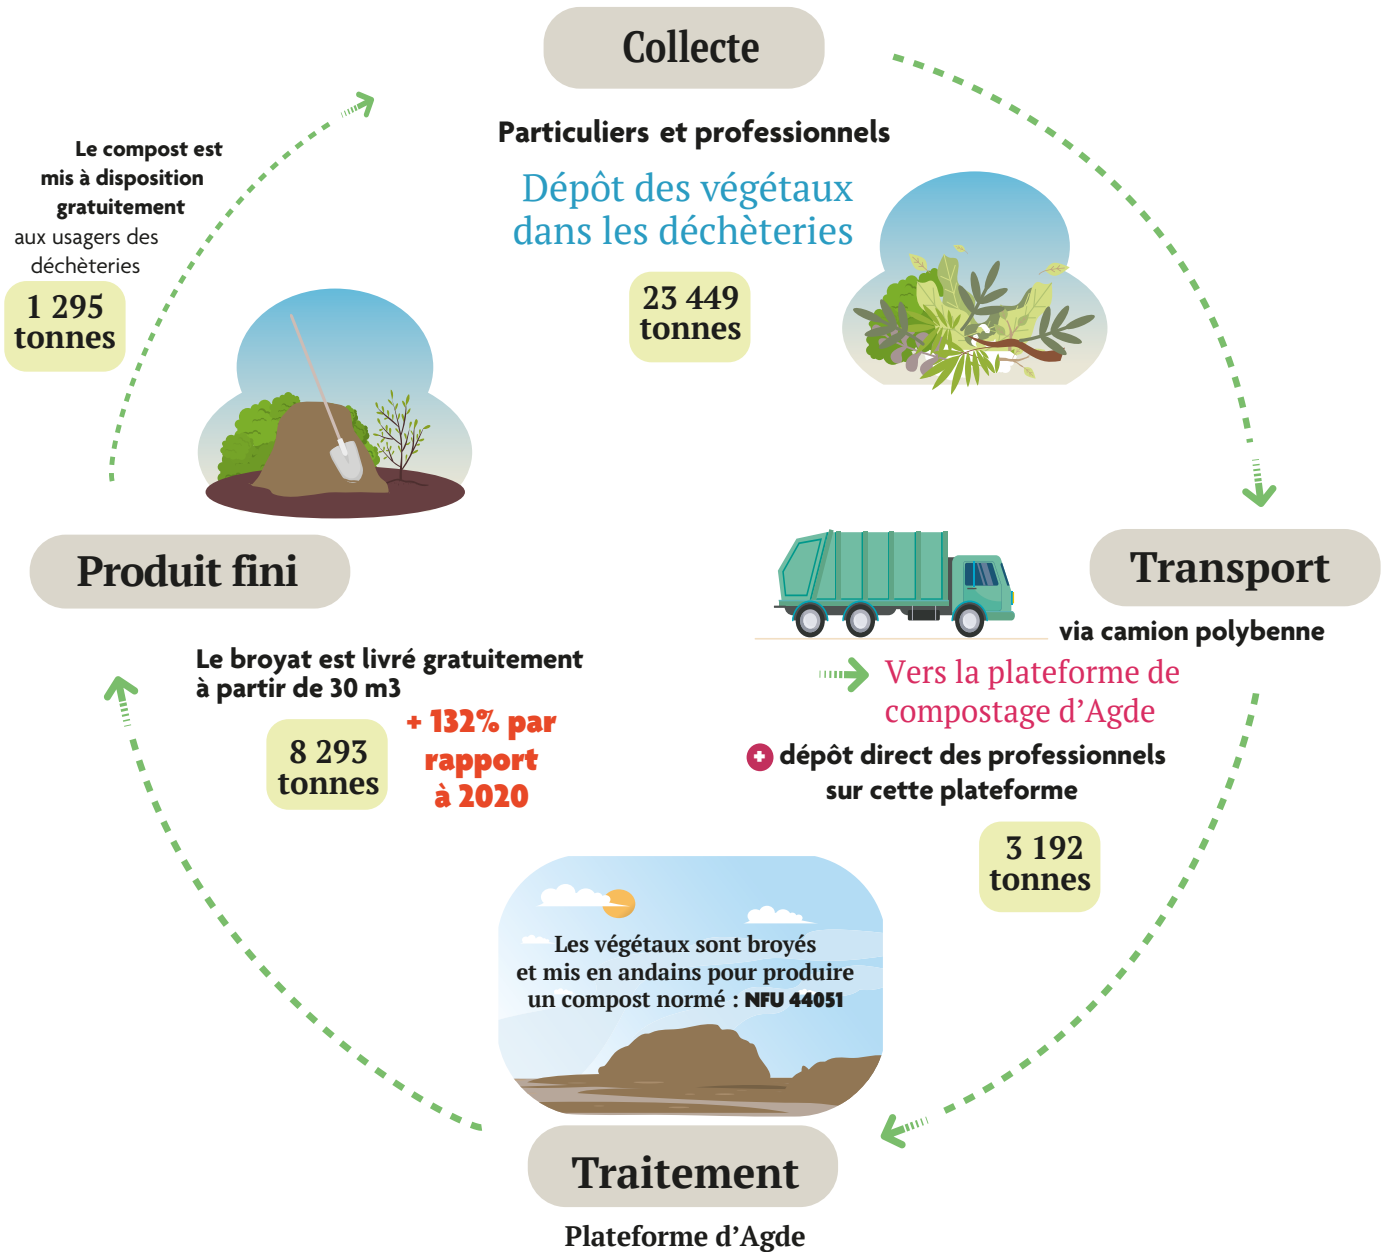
Collecte

Particuliers et professionnels

Dépôt des végétaux dans les déchèteries

23 449 tonnes

Transport

via camion polybenne

Vers la plateforme de compostage d'Agde

dépôt direct des professionnels sur cette plateforme

3 192 tonnes

Les végétaux sont broyés et mis en andains pour produire un compost normé : NFU 44051

Traitement

Plateforme d'Agde

Le broyat est livré gratuitement à partir de 30 m3

8 293 tonnes

+ 132% par rapport à 2020

Produit fini

Le compost est mis à disposition gratuitement aux usagers des déchèteries

1 295 tonnes